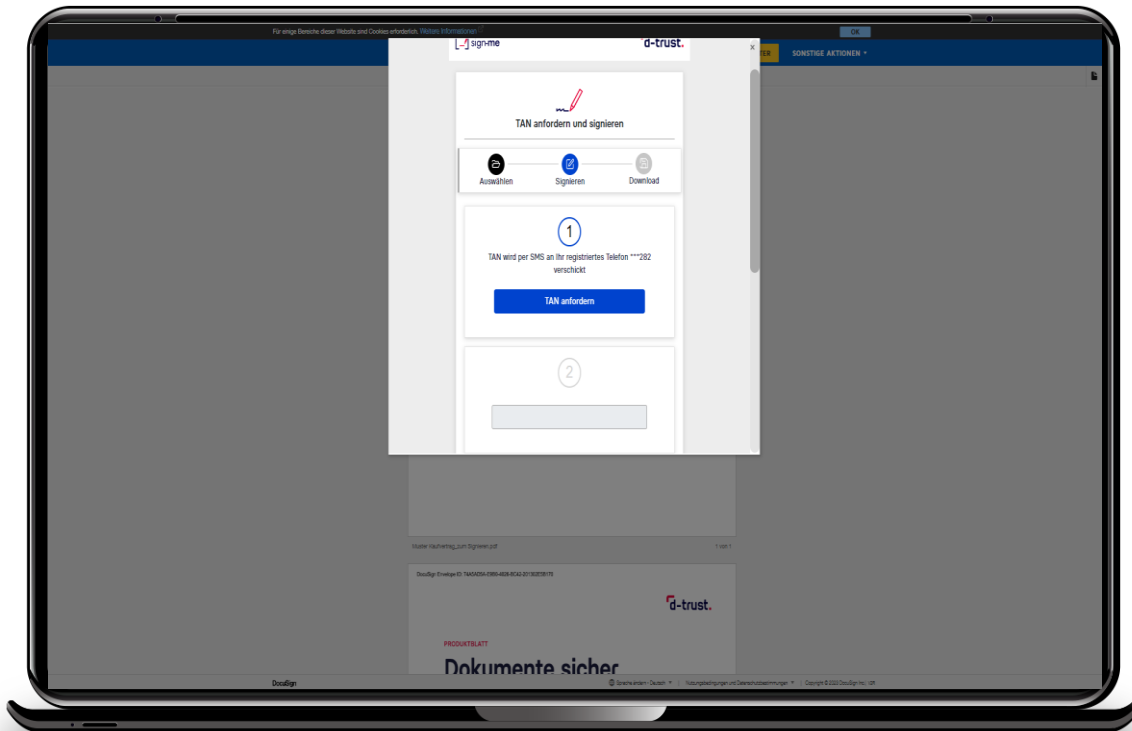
Für einige Bereiche dieser Website sind Cookies erforderlich. Weitere Informationen

OK

sign-me

d-trust.

×

TER

SONSTIGE AKTIONEN ▾

TAN anfordern und signieren

Auswählen

Signieren

Download

1

TAN wird per SMS an Ihr registriertes Telefon ***282 verschickt

TAN anfordern

2

Muster Kaufvertrag_zum Signieren.pdf

1 von 1

DocuSign Envelope ID: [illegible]

d-trust.

PRODUKTBLATT

Dokumente sicher

DocuSign

Sprache ändern - Deutsch ▾ | Nutzungsbedingungen und Datenschutzbestimmungen ▾ | Copyright © 2020 DocuSign Inc. | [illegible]